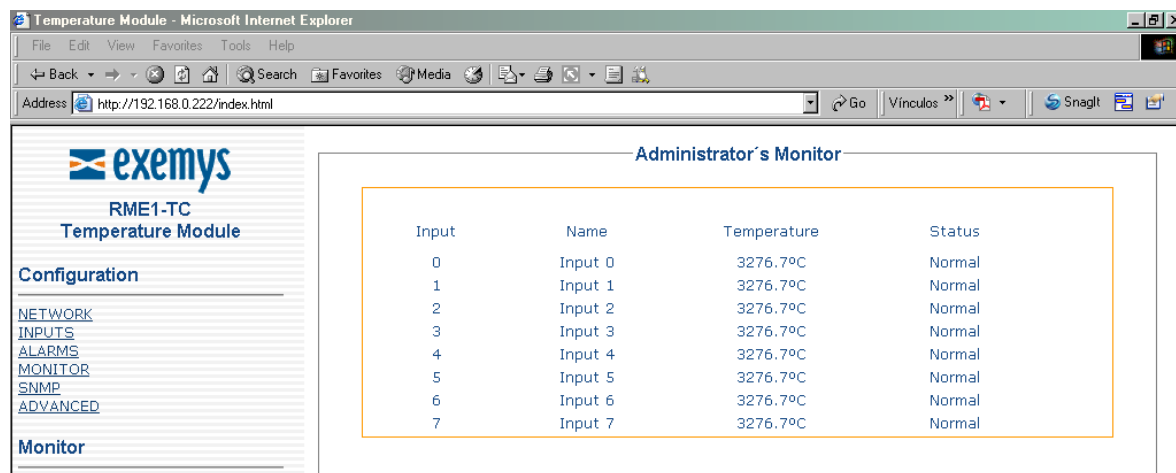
Temperature Module - Microsoft Internet Explorer

File Edit View Favorites Tools Help

Back Search Favorites Media

Address http://192.168.0.222/index.html

Go Vínculos » SnagIt

exemys

RME1-TC
Temperature Module

Configuration

NETWORK
INPUTS
ALARMS
MONITOR
SNMP
ADVANCED

Monitor

Administrator´s Monitor

| Input | Name | Temperature | Status |
|---|---|---|---|
| 0 | Input 0 | 3276.7ºC | Normal |
| 1 | Input 1 | 3276.7ºC | Normal |
| 2 | Input 2 | 3276.7ºC | Normal |
| 3 | Input 3 | 3276.7ºC | Normal |
| 4 | Input 4 | 3276.7ºC | Normal |
| 5 | Input 5 | 3276.7ºC | Normal |
| 6 | Input 6 | 3276.7ºC | Normal |
| 7 | Input 7 | 3276.7ºC | Normal |